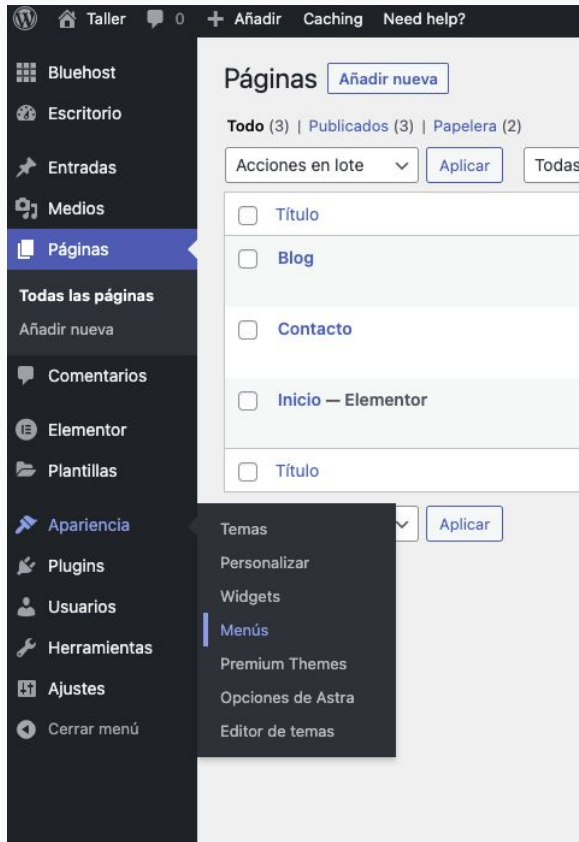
Taller 0 + Añadir Caching Need help?

Bluehost
Escritorio
Entradas
Medios
Páginas
Todas las páginas
Añadir nueva
Comentarios
Elementor
Plantillas
Apariencia
Plugins
Usuarios
Herramientas
Ajustes
Cerrar menú

Páginas Añadir nueva

Todo (3) | Publicados (3) | Papelera (2)

Acciones en lote Aplicar Todas

| Título |
|---|
| Blog |
| Contacto |
| Inicio — Elementor |
| Título |

Aplicar

Temas
Personalizar
Widgets
Menús
Premium Themes
Opciones de Astra
Editor de temas